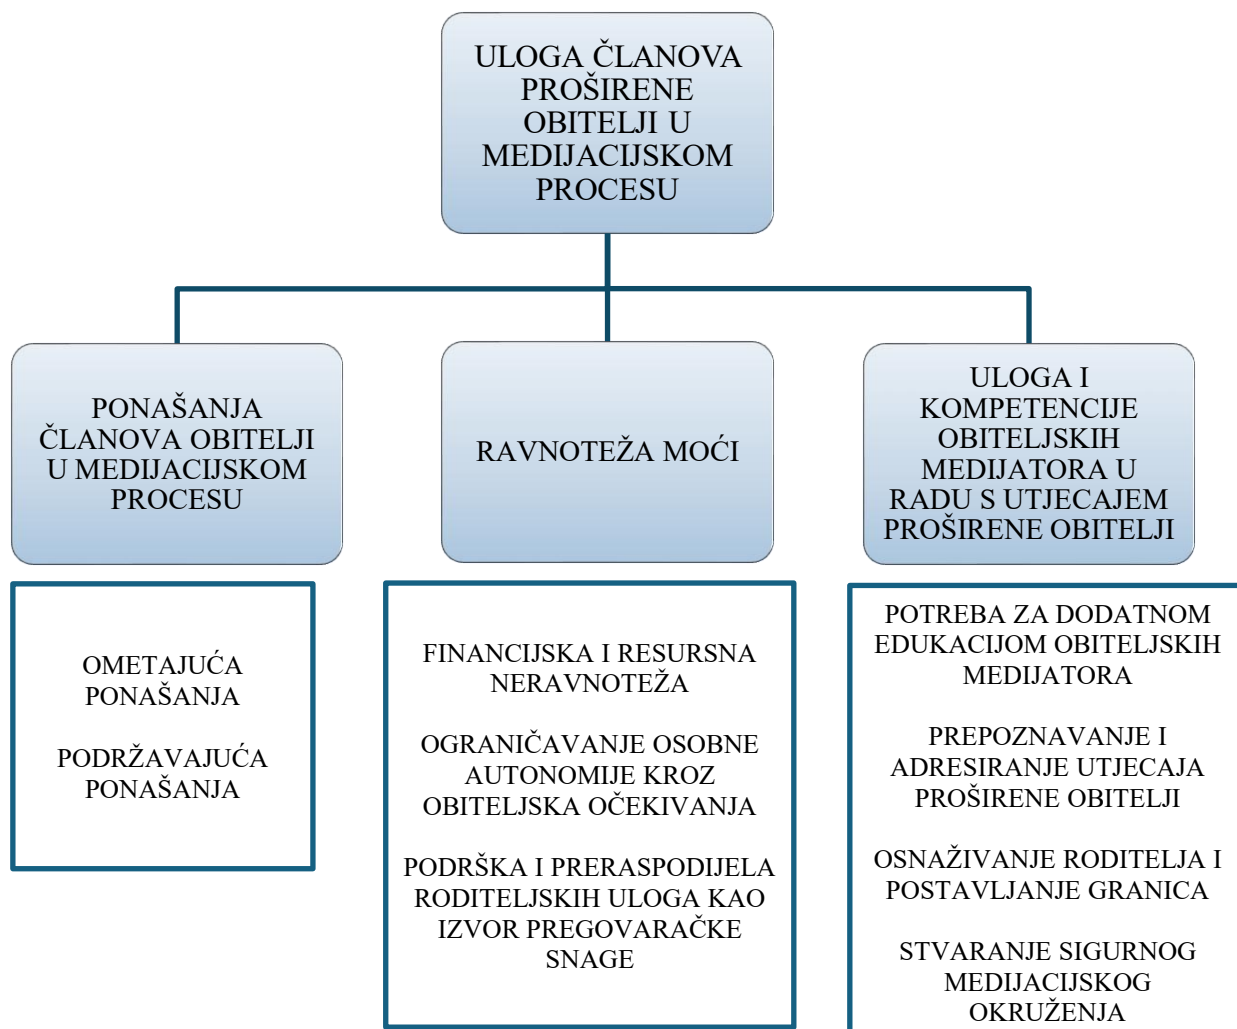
ULOGA ČLANOVA PROŠIRENE OBITELJI U MEDIJACIJSKOM PROCESU

PONAŠANJA ČLANOVA OBITELJI U MEDIJACIJSKOM PROCESU

OMETAJUĆA PONAŠANJA

PODRŽAVAJUĆA PONAŠANJA

RAVNOTEŽA MOĆI

FINANCIJSKA I RESURSNA NERAVNOTEŽA

OGRANIČAVANJE OSOBNE AUTONOMIJE KROZ OBITELJSKA OČEKIVANJA

PODRŠKA I PRERASPODIJELA RODITELJSKIH ULOGA KAO IZVOR PREGOVARAČKE SNAGE

ULOGA I KOMPETENCIJE OBITELJSKIH MEDIJATORA U RADU S UTJECAJEM PROŠIRENE OBITELJI

POTREBA ZA DODATNOM EDUKACIJOM OBITELJSKIH MEDIJATORA

PREPOZNAVANJE I ADRESIRANJE UTJECAJA PROŠIRENE OBITELJI

OSNAŽIVANJE RODITELJA I POSTAVLJANJE GRANICA

STVARANJE SIGURNOG MEDIJACIJSKOG OKRUŽENJA